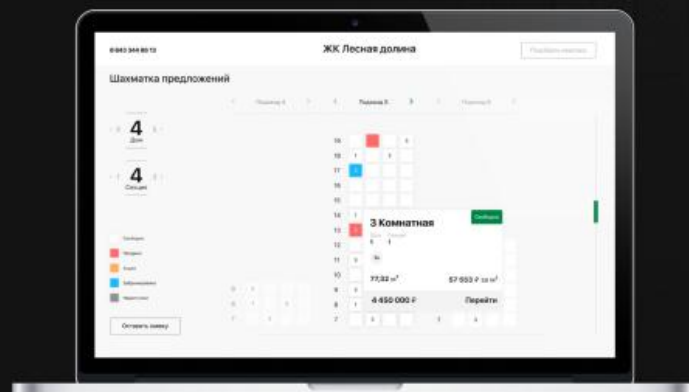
8 843 244 80 13

ЖК Лесная долина

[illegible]

Шахматка предложений

Подъезд 4 | Подъезд 5 | Подъезд 6

4
Дом

4
Секция

Свободно
Продано
Бронь
Забронировано
Недоступно

Оставить заявку

16
15
17
15
14
13
12
11
10
9
8
7

3 Комнатная
Свободна

77,52 м²
57 553 ₽ за м²
4 450 000 ₽
Перейти